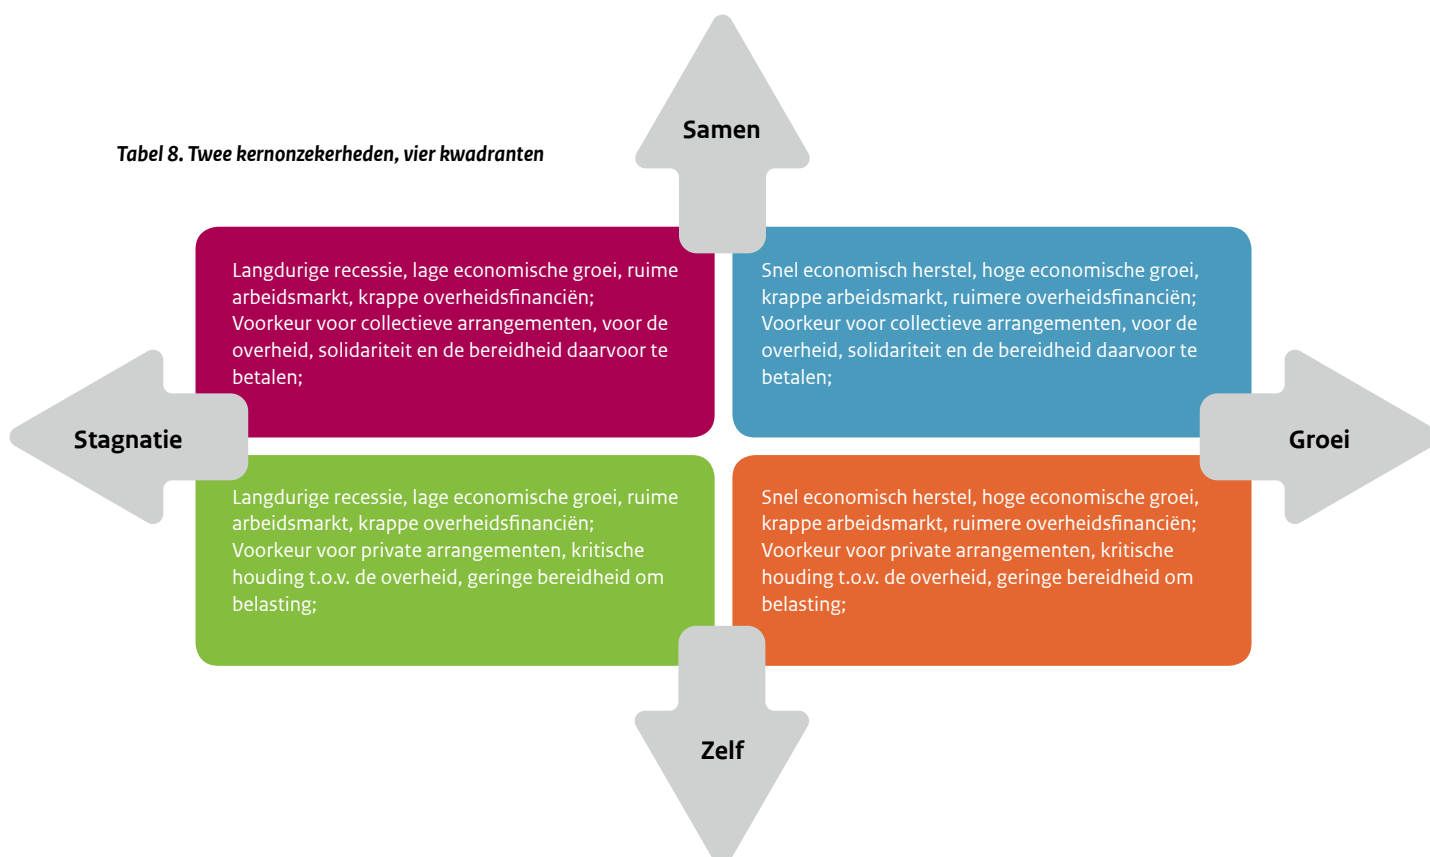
Samen

Tabel 8. Twee kernonzekerheden, vier kwadranten

Langdurige recessie, lage economische groei, ruime arbeidsmarkt, krappe overheidsfinanciën; Voorkeur voor collectieve arrangementen, voor de overheid, solidariteit en de bereidheid daarvoor te betalen;

Snel economisch herstel, hoge economische groei, krappe arbeidsmarkt, ruimere overheidsfinanciën; Voorkeur voor collectieve arrangementen, voor de overheid, solidariteit en de bereidheid daarvoor te betalen;

Stagnatie

Groei

Langdurige recessie, lage economische groei, ruime arbeidsmarkt, krappe overheidsfinanciën; Voorkeur voor private arrangementen, kritische houding t.o.v. de overheid, geringe bereidheid om belasting;

Snel economisch herstel, hoge economische groei, krappe arbeidsmarkt, ruimere overheidsfinanciën; Voorkeur voor private arrangementen, kritische houding t.o.v. de overheid, geringe bereidheid om belasting;

Zelf